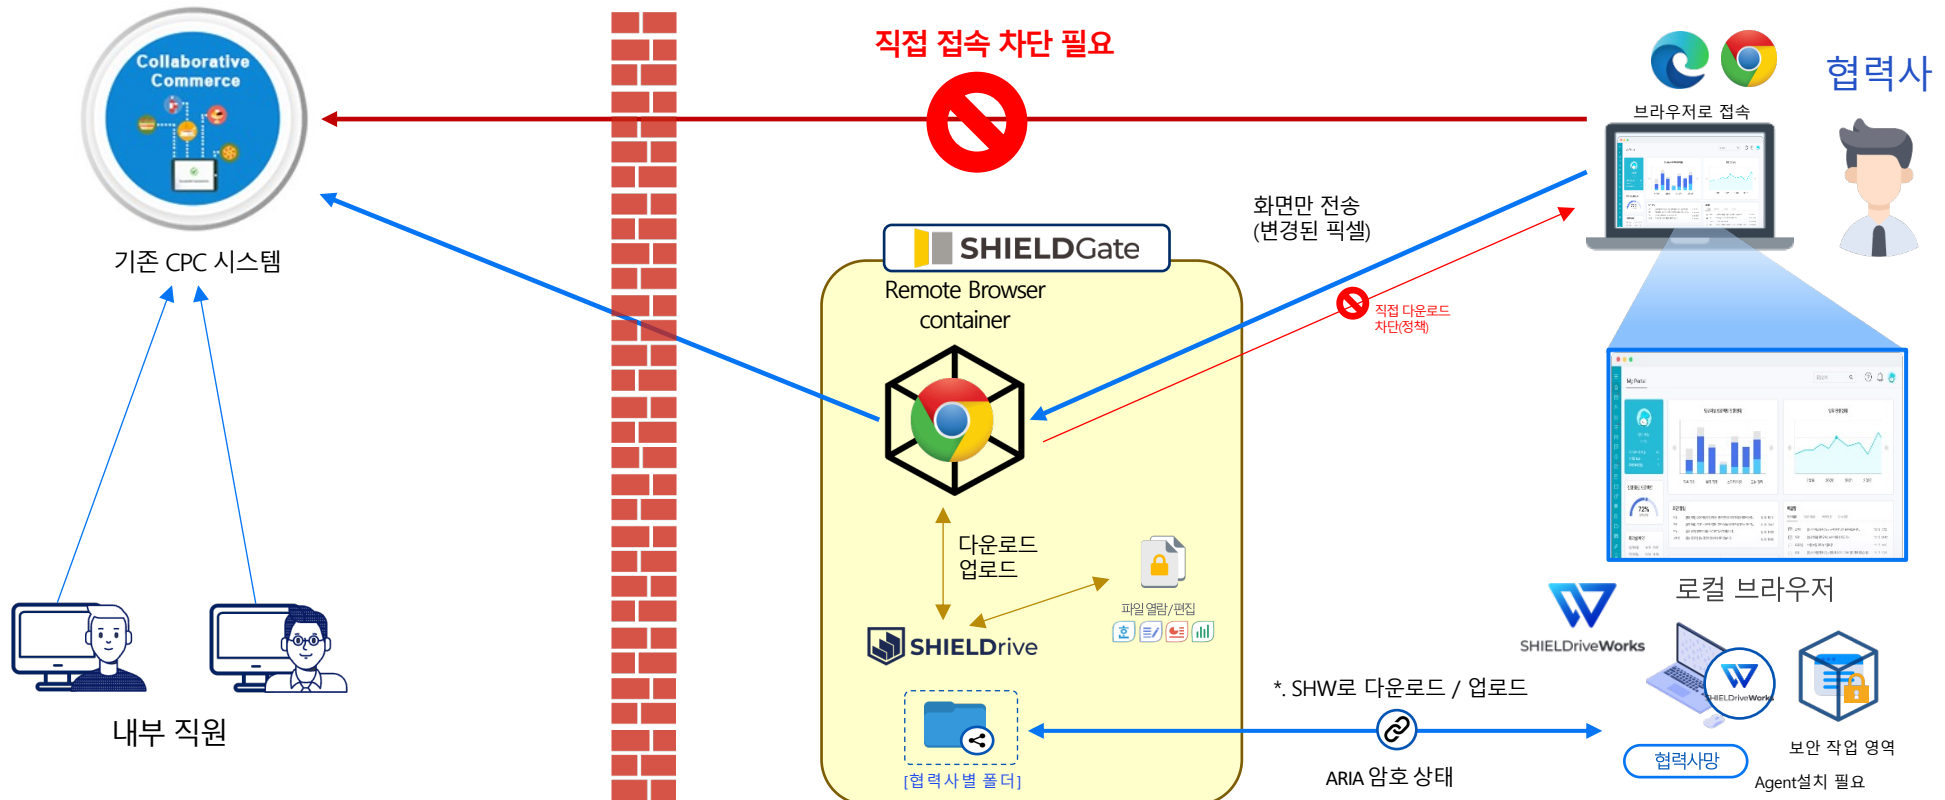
Collaborative Commerce

기존 CPC 시스템

내부 직원

직접 접속 차단 필요

협력사

브라우저로 접속

화면만 전송
(변경된 픽셀)

직접 다운로드
차단(정책)

SHIELDGate

Remote Browser
container

다운로드
업로드

파일열람/편집

SHIELDrive

[협력사별 폴더]

로컬 브라우저

SHIELDriveWorks

*. SHW로 다운로드 / 업로드

ARIA 암호 상태

협력사망

보안 작업 영역

Agent설치 필요